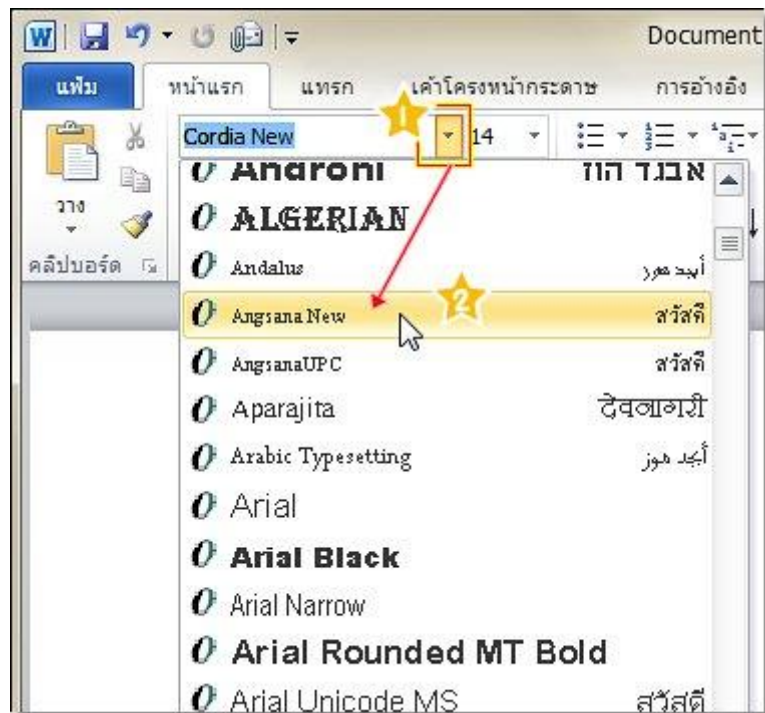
Document

แฟ้ม หน้าแรก แทรก เค้าโครงหน้ากระดาษ การอ้างอิง

Cordia New 14

1

วาง

คลิปบอร์ด

Androni אבגד הוז

ALGERIAN

Andalus أبجد هوز

Angsana New สวัสดี

2

AngsanaUPC สวัสดี

Aparajita देवनागरी

Arabic Typesetting أبجد هوز

Arial

Arial Black

Arial Narrow

Arial Rounded MT Bold

Arial Unicode MS สวัสดี